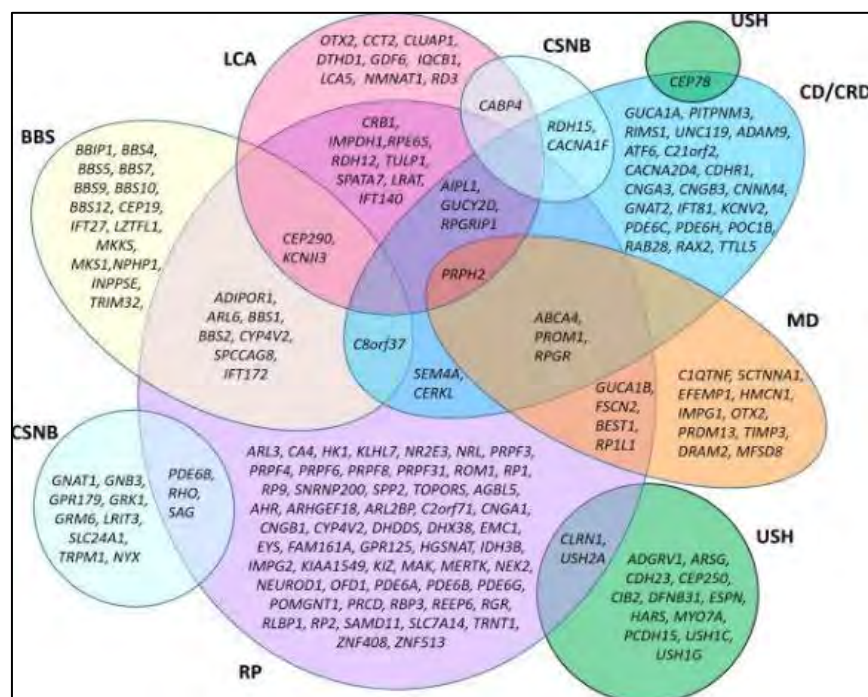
USH

CEP78

LCA

OTX2, CCT2, CLUAP1, DTHD1, GDF6, IQCB1, LCA5, NMNAT1, RD3

CSNB

CABP4

CD/CRD

RDH15, CACNA1F

GUCA1A, PITPNM3, RIMS1, UNC119, ADAM9, ATF6, C21orf2, CACNA2D4, CDHR1, CNGA3, CNGB3, CNNM4, GNAT2, IFT81, KCNV2, PDE6C, PDE6H, POC1B, RAB28, RAX2, TTLL5

BBS

BBIP1, BBS4, BBS5, BBS7, BBS9, BBS10, BBS12, CEP19, IFT27, LZTFL1, MKKS, MKS1, NPHP1, INPPSE, TRIM32,

CRB1, IMPDH1, RPE65, RDH12, TULP1, SPATA7, LRAT, IFT140

AIPL1, GUCY2D, RPGRIP1

CEP290, KCNJ13

PRPH2

ADIPOR1, ARL6, BBS1, BBS2, CYP4V2, SPCCAG8, IFT172

C8orf37

ABCA4, PROM1, RPGR

MD

SEM4A, CERKL

GUCA1B, FSCN2, BEST1, RP1L1

C1QTNF, SCTNNA1, EFEMP1, HMCN1, IMPG1, OTX2, PRDM13, TIMP3, DRAM2, MFSD8

CSNB

GNAT1, GNB3, GPR179, GRK1, GRM6, LRIT3, SLC24A1, TRPM1, NYX

PDE6B, RHO, SAG

ARL3, CA4, HK1, KLHL7, NR2E3, NRL, PRPF3, PRPF4, PRPF6, PRPF8, PRPF31, ROM1, RP1, RP9, SNRNP200, SPP2, TOPORS, AGBL5, AHR, ARHGEF18, ARL2BP, C2orf71, CNGA1, CNGB1, CYP4V2, DHDDS, DHX38, EMC1, EYS, FAM161A, GPR125, HGSNAT, IDH3B, IMPG2, KIAA1549, KIZ, MAK, MERTK, NEK2, NEUROD1, OFD1, PDE6A, PDE6B, PDE6G, POMGNT1, PRCD, RBP3, REEP6, RGR, RLBP1, RP2, SAMD11, SLC7A14, TRNT1, ZNF408, ZNF513

CLRN1, USH2A

USH

ADGRV1, ARSG, CDH23, CEP250, CIB2, DFNB31, ESPN, HARS, MYO7A, PCDH15, USH1C, USH1G

RP